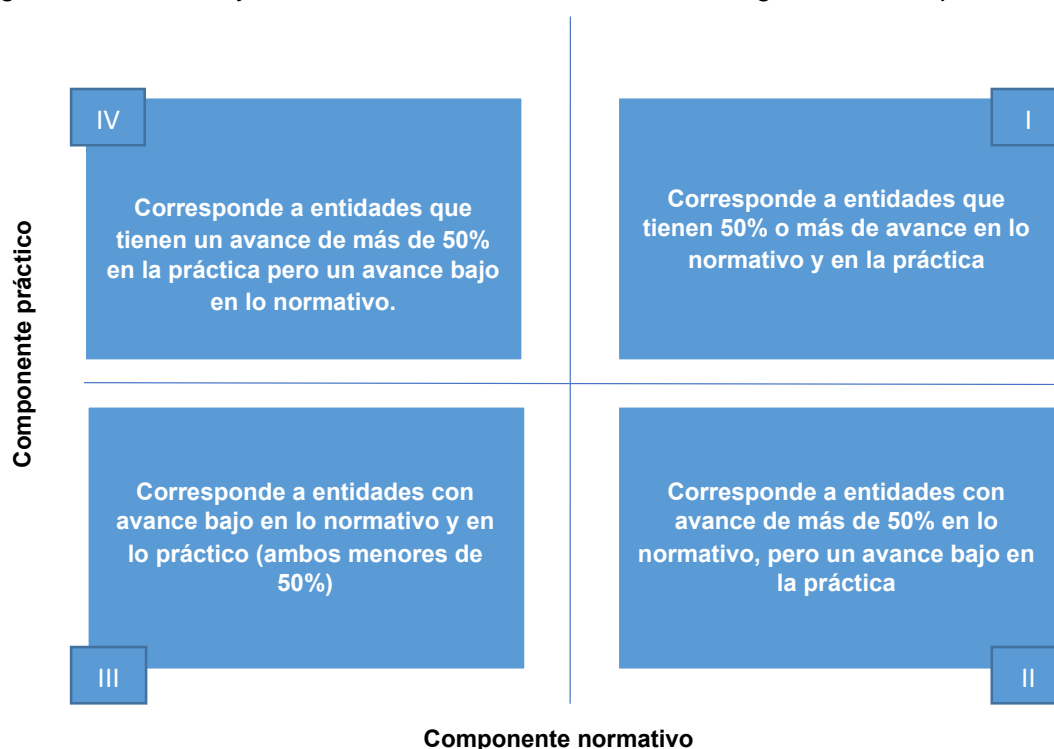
Componente práctico

IV

Corresponde a entidades que tienen un avance de más de 50% en la práctica pero un avance bajo en lo normativo.

I

Corresponde a entidades que tienen 50% o más de avance en lo normativo y en la práctica

Corresponde a entidades con avance bajo en lo normativo y en lo práctico (ambos menores de 50%)

III

Corresponde a entidades con avance de más de 50% en lo normativo, pero un avance bajo en la práctica

II

Componente normativo